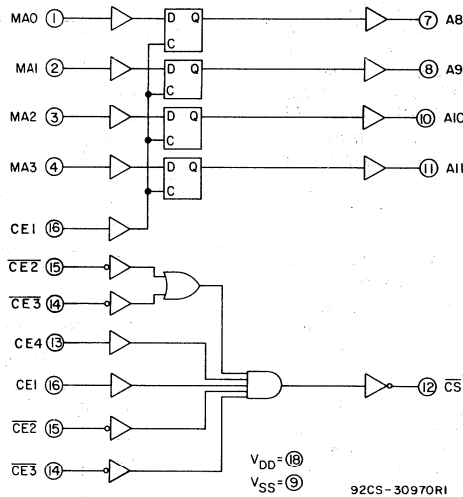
MA0 1 D Q 7 A8
C
MA1 2 D Q 8 A9
C
MA2 3 D Q 10 A10
C
MA3 4 D Q 11 A11
C
CE1 16
$\overline{CE2}$ 15
$\overline{CE3}$ 14
CE4 13
CE1 16
$\overline{CE2}$ 15
$\overline{CE3}$ 14
12 $\overline{CS}$

$V_{DD}$ = 18
$V_{SS}$ = 9

92CS-30970R1